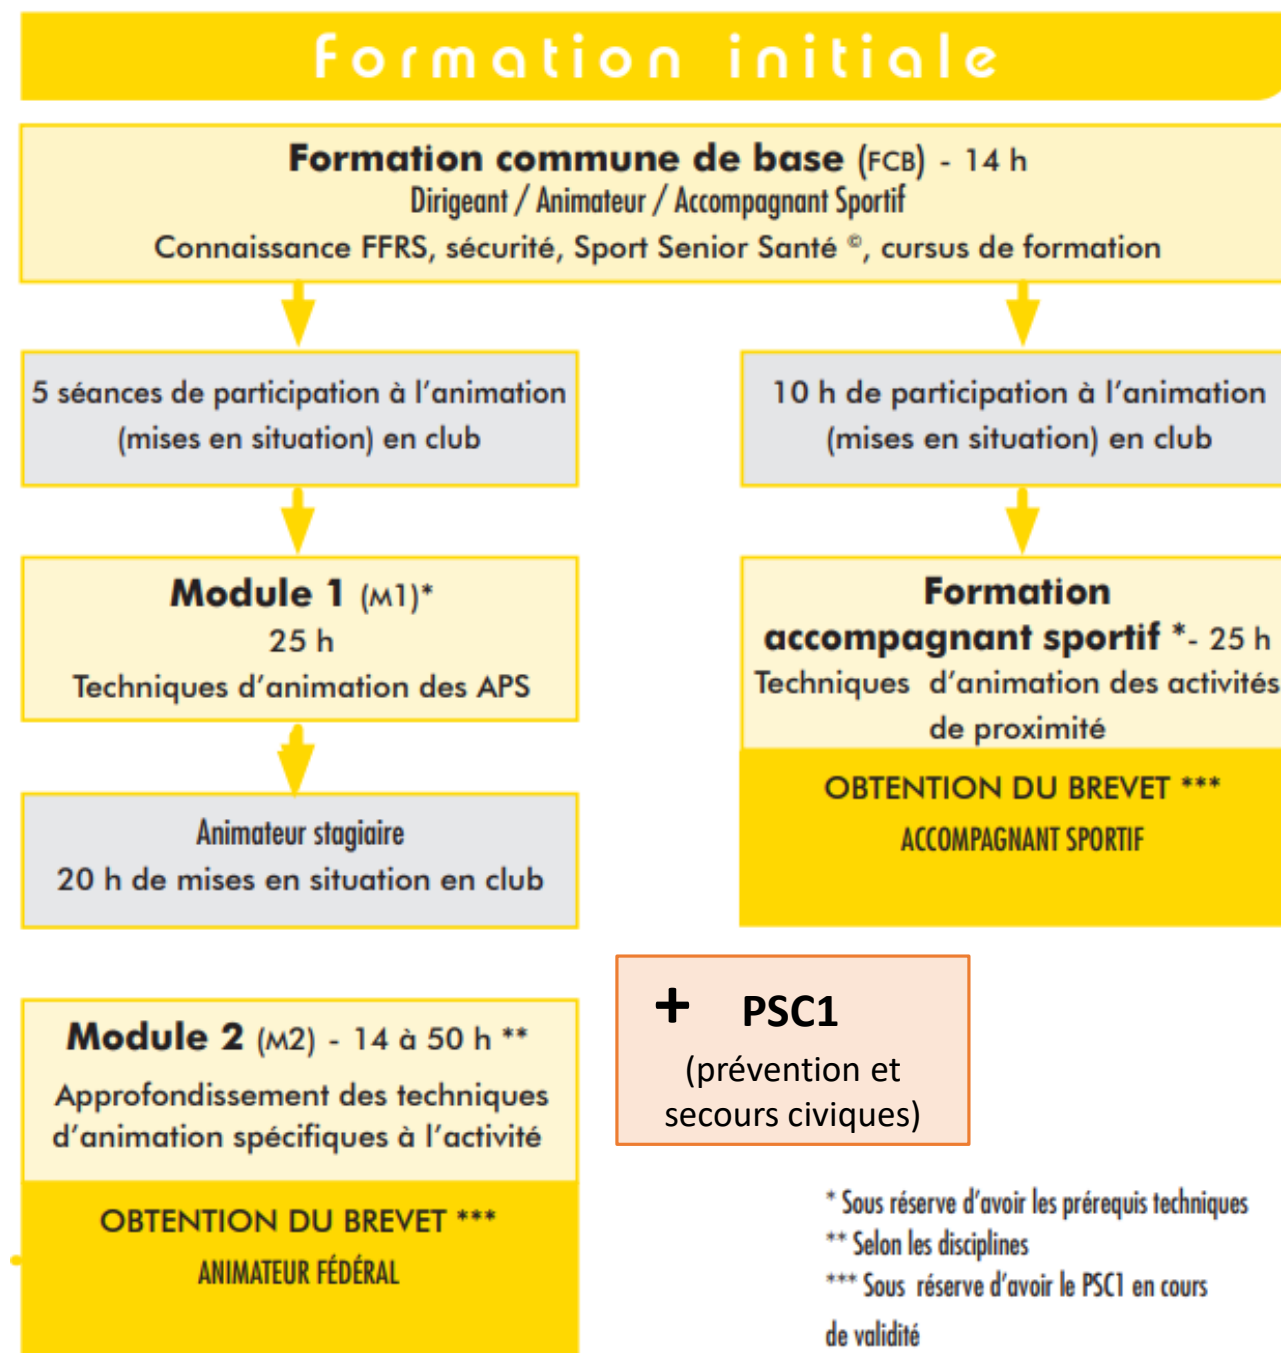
Formation initiale

Formation commune de base (FCB) - 14 h
Dirigeant / Animateur / Accompagnant Sportif
Connaissance FFRS, sécurité, Sport Senior Santé ©, cursus de formation

5 séances de participation à l'animation (mises en situation) en club

10 h de participation à l'animation (mises en situation) en club

Module 1 (M1)*
25 h
Techniques d'animation des APS

Formation accompagnant sportif *- 25 h
Techniques d'animation des activités de proximité

OBTENTION DU BREVET ***
ACCOMPAGNANT SPORTIF

Animateur stagiaire
20 h de mises en situation en club

Module 2 (M2) - 14 à 50 h **
Approfondissement des techniques d'animation spécifiques à l'activité

OBTENTION DU BREVET ***
ANIMATEUR FÉDÉRAL

+ PSC1
(prévention et secours civiques)

* Sous réserve d'avoir les prérequis techniques
** Selon les disciplines
*** Sous réserve d'avoir le PSC1 en cours de validité